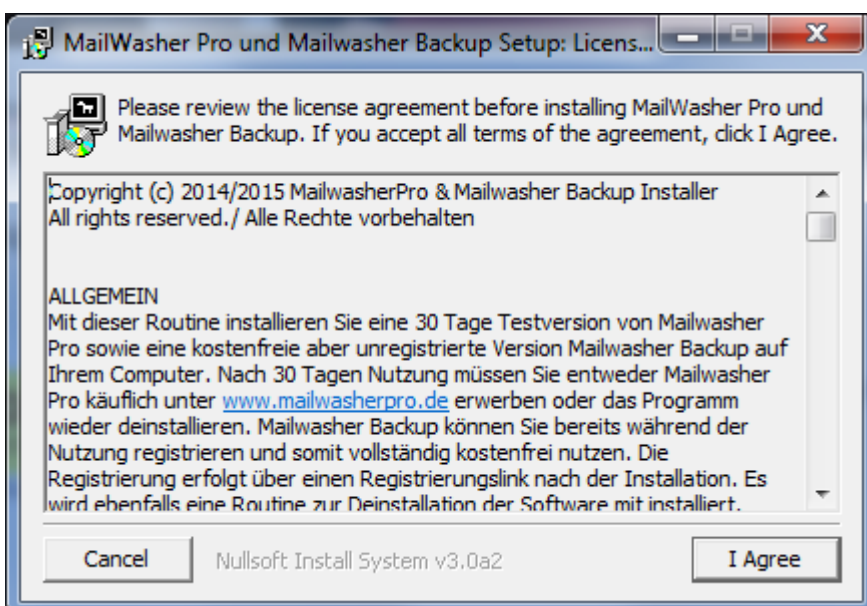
MailWasher Pro und Mailwasher Backup Setup: Licens...

X

Please review the license agreement before installing MailWasher Pro und Mailwasher Backup. If you accept all terms of the agreement, click I Agree.

Copyright (c) 2014/2015 MailwasherPro & Mailwasher Backup Installer
All rights reserved./ Alle Rechte vorbehalten

ALLGEMEIN
Mit dieser Routine installieren Sie eine 30 Tage Testversion von Mailwasher Pro sowie eine kostenfreie aber unregistrierte Version Mailwasher Backup auf Ihrem Computer. Nach 30 Tagen Nutzung müssen Sie entweder Mailwasher Pro käuflich unter www.mailwasherpro.de erwerben oder das Programm wieder deinstallieren. Mailwasher Backup können Sie bereits während der Nutzung registrieren und somit vollständig kostenfrei nutzen. Die Registrierung erfolgt über einen Registrierungslink nach der Installation. Es wird ebenfalls eine Routine zur Deinstallation der Software mit installiert.

Cancel

Nullsoft Install System v3.0a2

I Agree